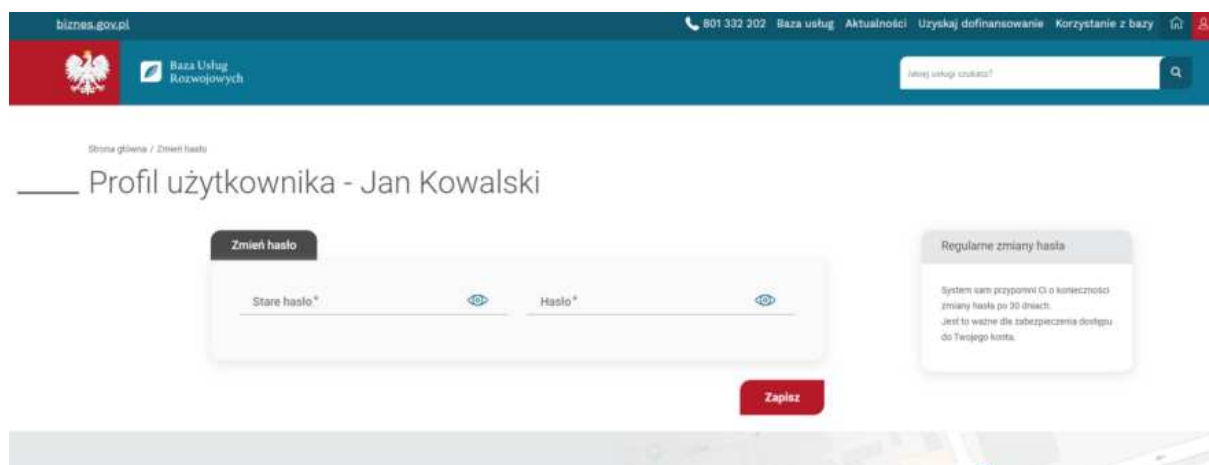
biznes.gov.pl

801 332 202 Baza usług Aktualności Uzyskaj dofinansowanie Korzystanie z bazy

Baza Usług Rozwojowych

Jakiej usługi szukasz?

Strona główna / Zmień hasło

Profil użytkownika - Jan Kowalski

Zmień hasło

Stare hasło*

Hasło*

Regularne zmiany hasła

System sam przypomni Ci o konieczności zmiany hasła po 30 dniach.
Jest to ważne dla zabezpieczenia dostępu do Twojego konta.

Zapisz